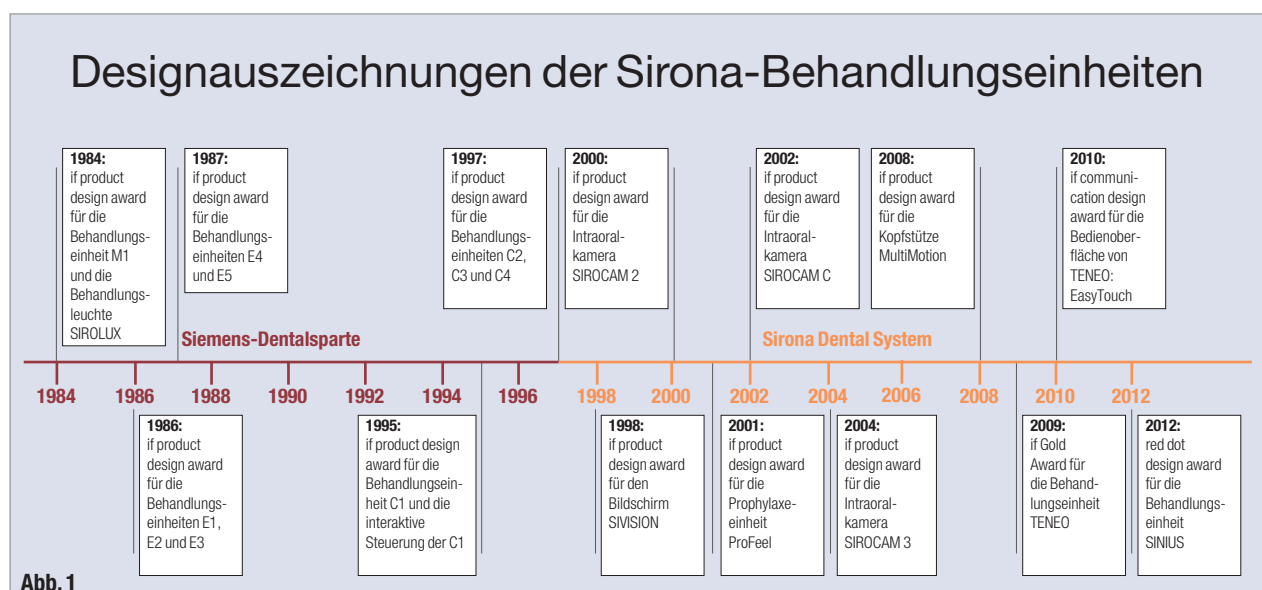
Designauszeichnungen der Sirona-Behandlungseinheiten

**1984:** if product design award für die Behandlungseinheit M1 und die Behandlungsleuchte SIROLUX

**1987:** if product design award für die Behandlungseinheiten E4 und E5

**1997:** if product design award für die Behandlungseinheiten C2, C3 und C4

**2000:** if product design award für die Intraoralkamera SIROCAM 2

**2002:** if product design award für die Intraoralkamera SIROCAM C

**2008:** if product design award für die Kopfstütze MultiMotion

**2010:** if communication design award für die Bedienoberfläche von TENEO: EasyTouch

Siemens-Dentalsparte

Sirona Dental System

1984 1986 1988 1990 1992 1994 1996 1998 2000 2002 2004 2006 2008 2010 2012

**1986:** if product design award für die Behandlungseinheiten E1, E2 und E3

**1995:** if product design award für die Behandlungseinheit C1 und die interaktive Steuerung der C1

**1998:** if product design award für den Bildschirm SIVISION

**2001:** if product design award für die Prophylaxeeinheit ProFeel

**2004:** if product design award für die Intraoralkamera SIROCAM 3

**2009:** if Gold Award für die Behandlungseinheit TENEO

**2012:** red dot design award für die Behandlungseinheit SINIUS

Abb. 1